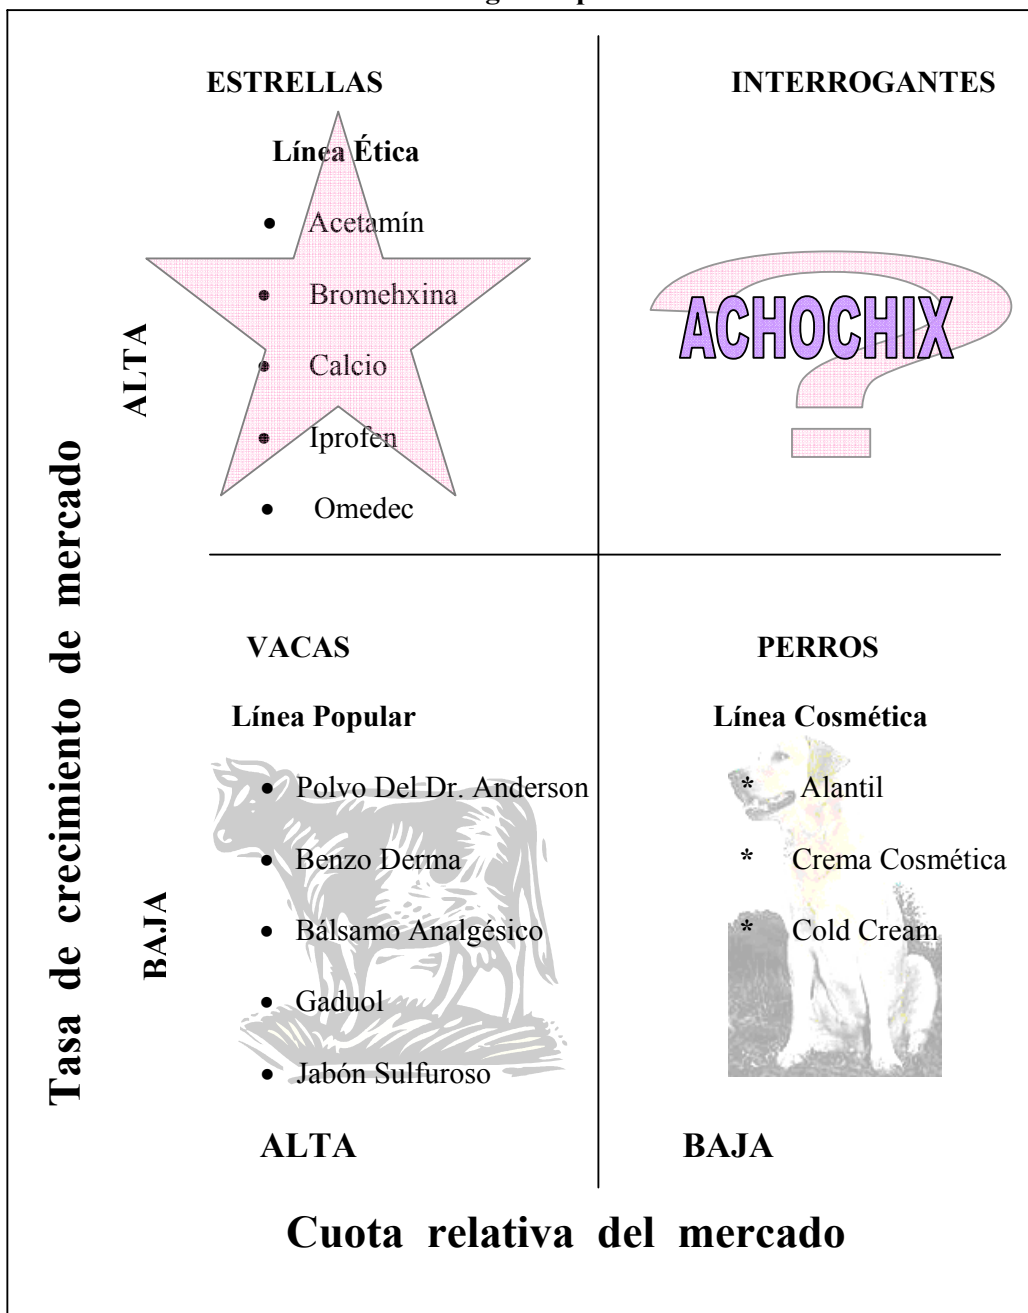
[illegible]

Tasa de crecimiento de mercado

ALTA

ESTRELLAS

Línea Ética

- Acetamín
- Bromehxina
- Calcio
- Iprofen
- Omedec

INTERROGANTES

ACHOCHIX

BAJA

VACAS

Línea Popular

- Polvo Del Dr. Anderson
- Benzo Derma
- Bálsamo Analgésico
- Gaduol
- Jabón Sulfuroso

PERROS

Línea Cosmética

* Alantil
* Crema Cosmética
* Cold Cream

ALTA

BAJA

Cuota relativa del mercado